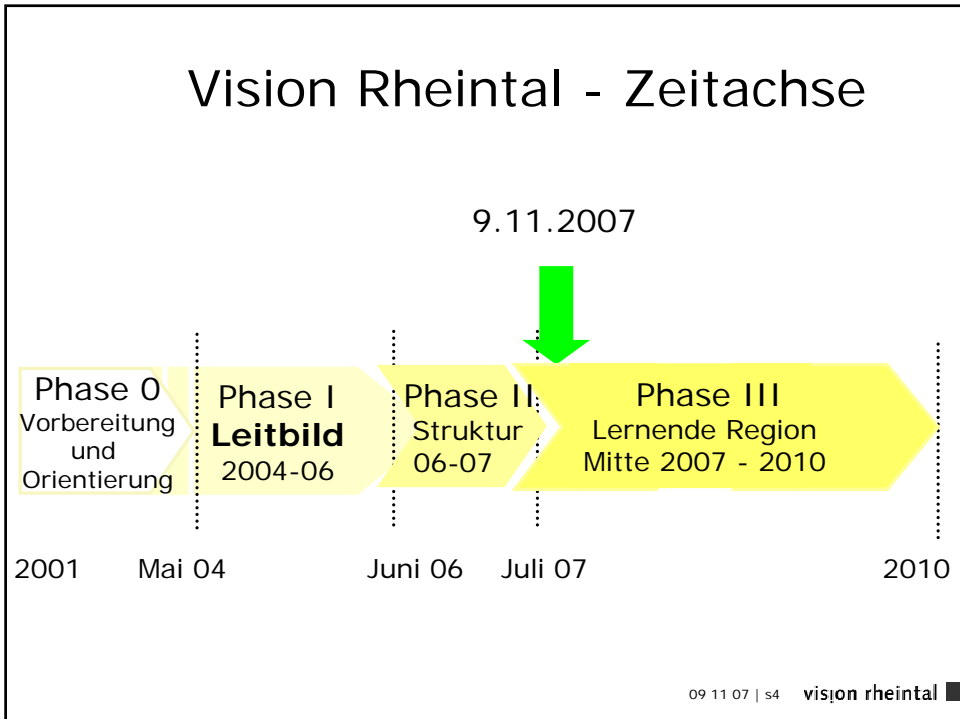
Vision Rheintal - Zeitachse

9.11.2007

Phase 0
Vorbereitung und Orientierung

Phase I
Leitbild
2004-06

Phase II
Struktur
06-07

Phase III
Lernende Region
Mitte 2007 - 2010

2001 Mai 04 Juni 06 Juli 07 2010

09 11 07 | s4 vision rheintal